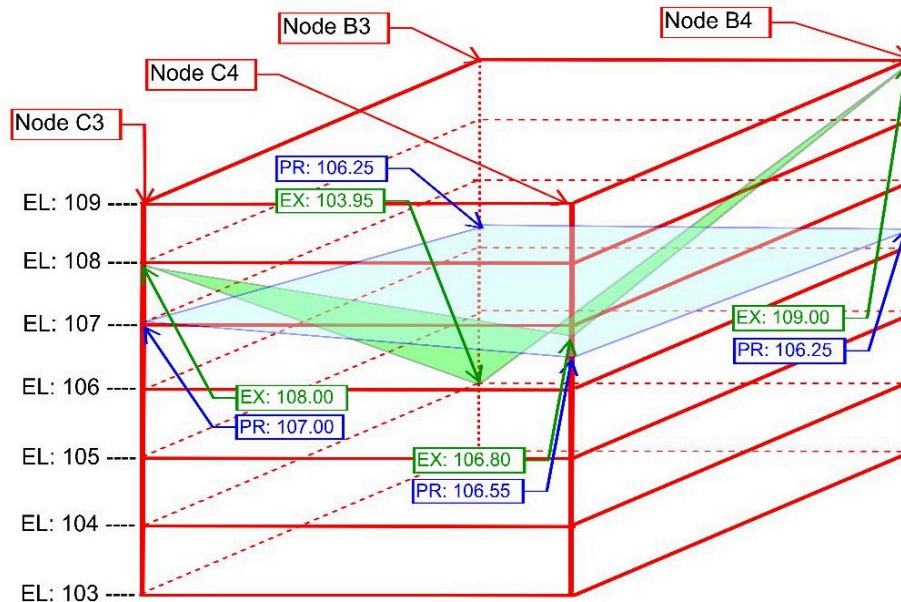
Node B3

Node B4

Node C4

Node C3

PR: 106.25

EX: 103.95

EL: 109 ----

EL: 108 ----

EL: 107 ----

EL: 106 ----

EL: 105 ----

EL: 104 ----

EL: 103 ----

EX: 109.00

PR: 106.25

EX: 108.00

PR: 107.00

EX: 106.80

PR: 106.55